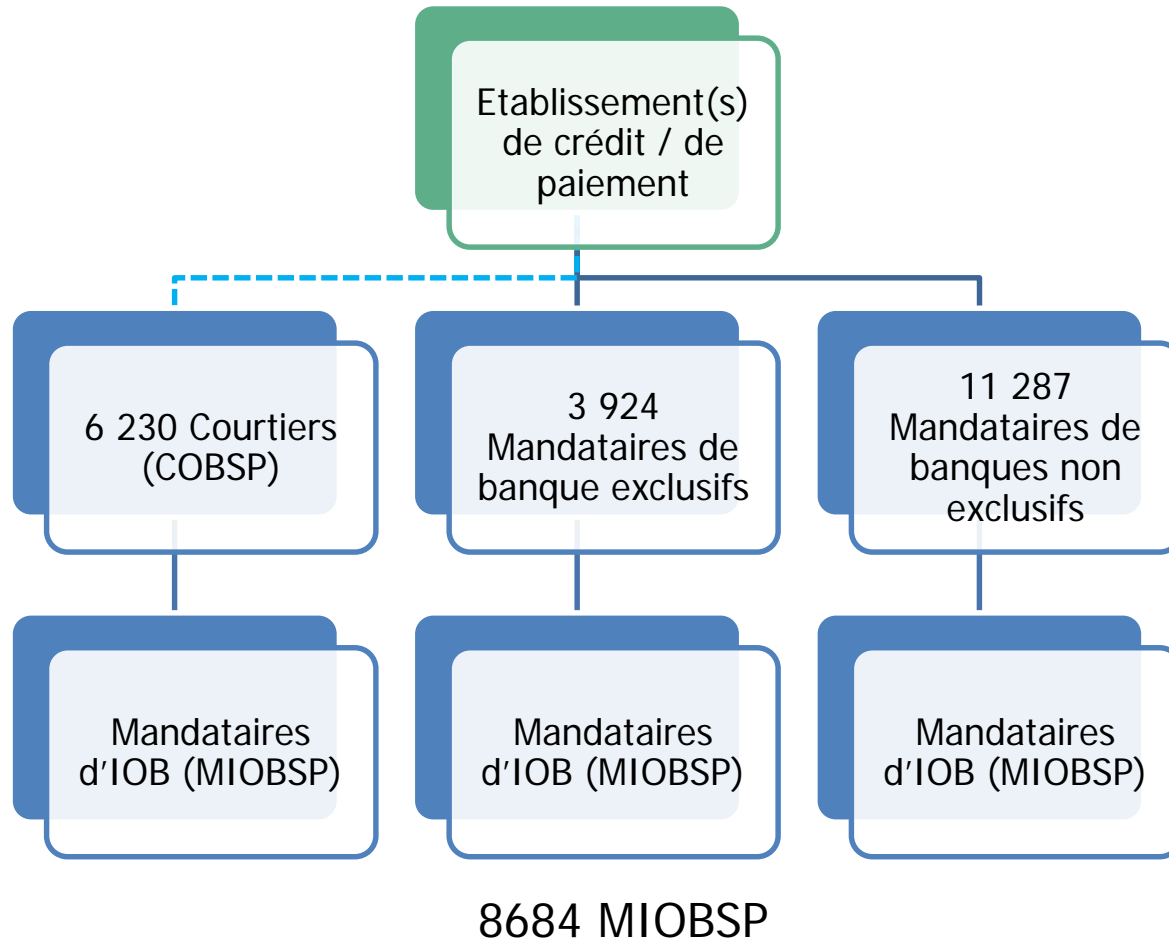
Etablissement(s) de crédit / de paiement

6 230 Courtiers (COBSP)

3 924 Mandataires de banque exclusifs

11 287 Mandataires de banques non exclusifs

Mandataires d'IOB (MIOBSP)

Mandataires d'IOB (MIOBSP)

Mandataires d'IOB (MIOBSP)

8684 MIOBSP